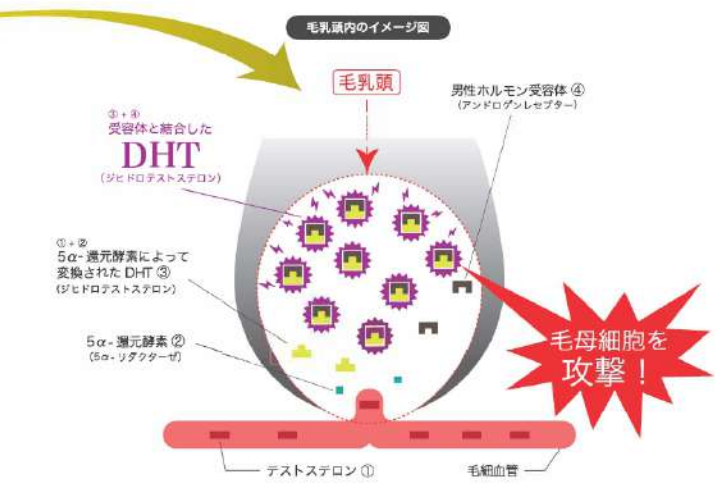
毛乳頭内のイメージ図

毛乳頭

男性ホルモン受容体 ④
(アンドロゲンレセプター)

③ + ④
受容体と結合した
DHT
(ジヒドロテストステロン)

① + ②
5α-還元酵素によって
変換された DHT ③
(ジヒドロテストステロン)

5α-還元酵素 ②
(5α-リダクターゼ)

毛母細胞を
攻撃！

テストステロン ①

毛細血管